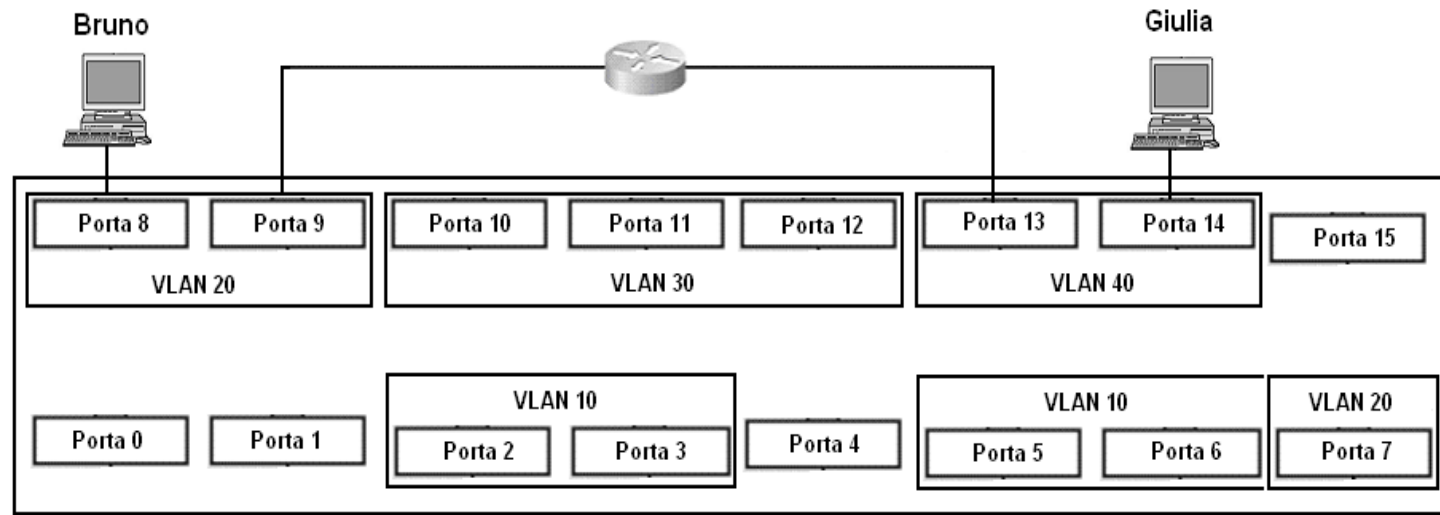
Bruno

Giulia

Porta 8
Porta 9
VLAN 20

Porta 10
Porta 11
Porta 12
VLAN 30

Porta 13
Porta 14
VLAN 40

Porta 15

Porta 0
Porta 1

VLAN 10
Porta 2
Porta 3

Porta 4

VLAN 10
Porta 5
Porta 6

VLAN 20
Porta 7